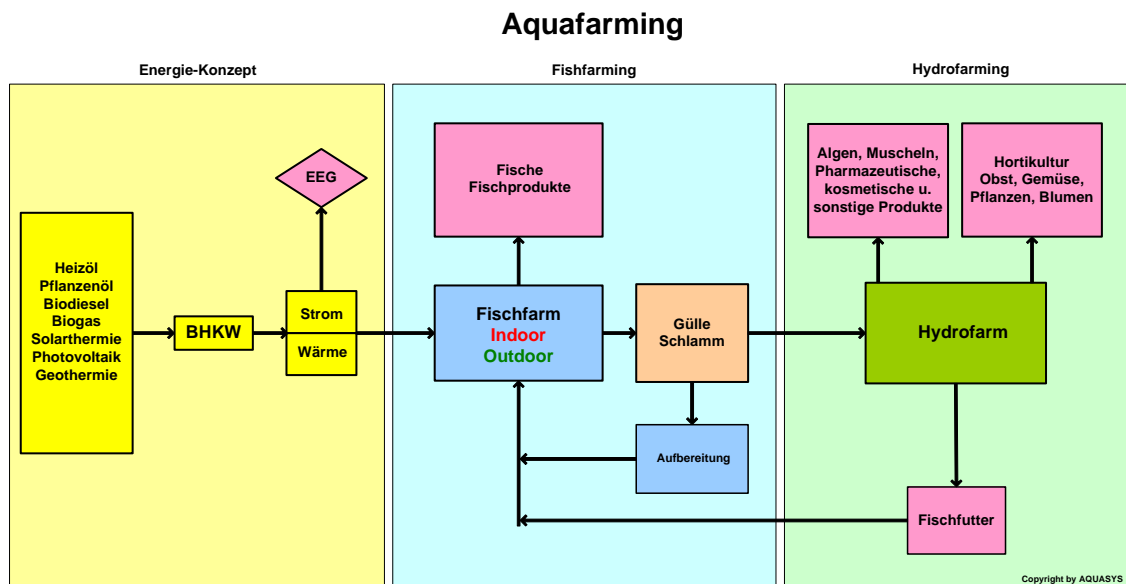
Aquafarming

Energie-Konzept

Fishfarming

Hydrofarming

Heizöl
Pflanzenöl
Biodiesel
Biogas
Solarthermie
Photovoltaik
Geothermie

BHKW

EEG

Strom

Wärme

Fische
Fischprodukte

Fischfarm
Indoor
Outdoor

Gülle
Schlamm

Aufbereitung

Algen, Muscheln, Pharmazeutische, kosmetische u. sonstige Produkte

Hortikultur
Obst, Gemüse, Pflanzen, Blumen

Hydrofarm

Fischfutter

Copyright by AQUASYS